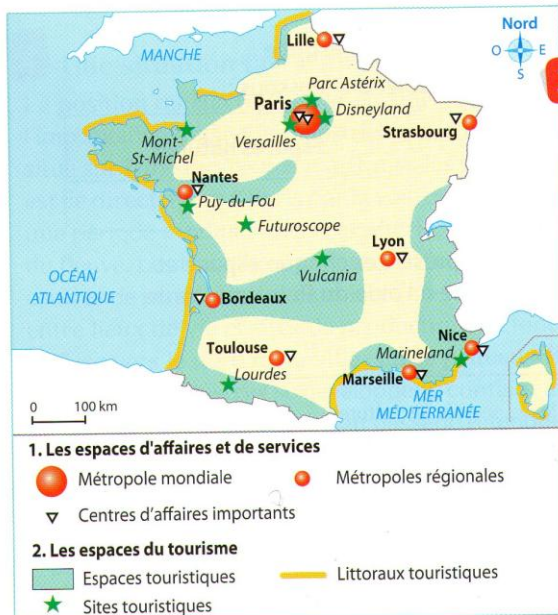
Nord
O E S

MANCHE

Lille

Parc Astérix

Paris

Disneyland

Strasbourg

Mont-St-Michel

Versailles

Nantes

Puy-du-Fou

Futuroscope

Lyon

OCÉAN ATLANTIQUE

Vulcania

Bordeaux

Toulouse

Lourdes

Nice

Marineland

Marseille

MER MÉDITERRANÉE

0 100 km

1. Les espaces d'affaires et de services

Métropole mondiale

Métropoles régionales

Centres d'affaires importants

2. Les espaces du tourisme

Espaces touristiques

Littoraux touristiques

Sites touristiques